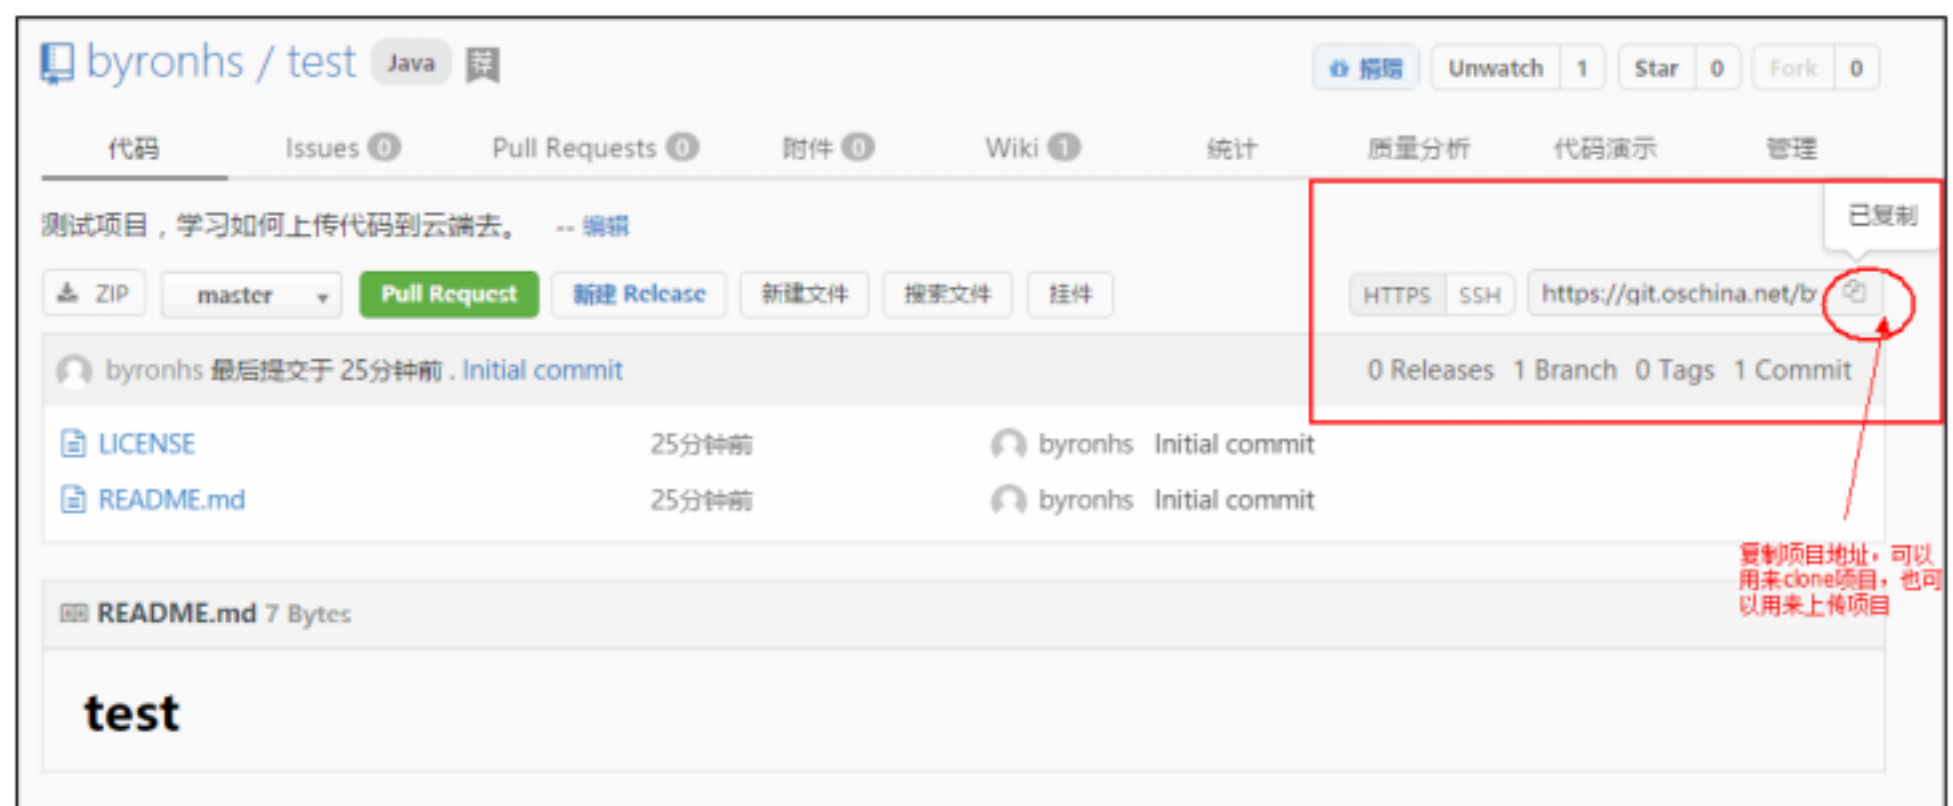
byronhs / test Java

捐赠 Unwatch 1 Star 0 Fork 0

代码 Issues 0 Pull Requests 0 附件 0 Wiki 1 统计 质量分析 代码演示 管理

测试项目，学习如何上传代码到云端去。 -- 编辑

已复制

ZIP master Pull Request 新建 Release 新建文件 搜索文件 挂件

HTTPS SSH https://git.oschina.net/b

byronhs 最后提交于 25分钟前 . Initial commit

0 Releases 1 Branch 0 Tags 1 Commit

LICENSE 25分钟前 byronhs Initial commit

README.md 25分钟前 byronhs Initial commit

复制项目地址，可以用来clone项目，也可以用来上传项目

README.md 7 Bytes

test